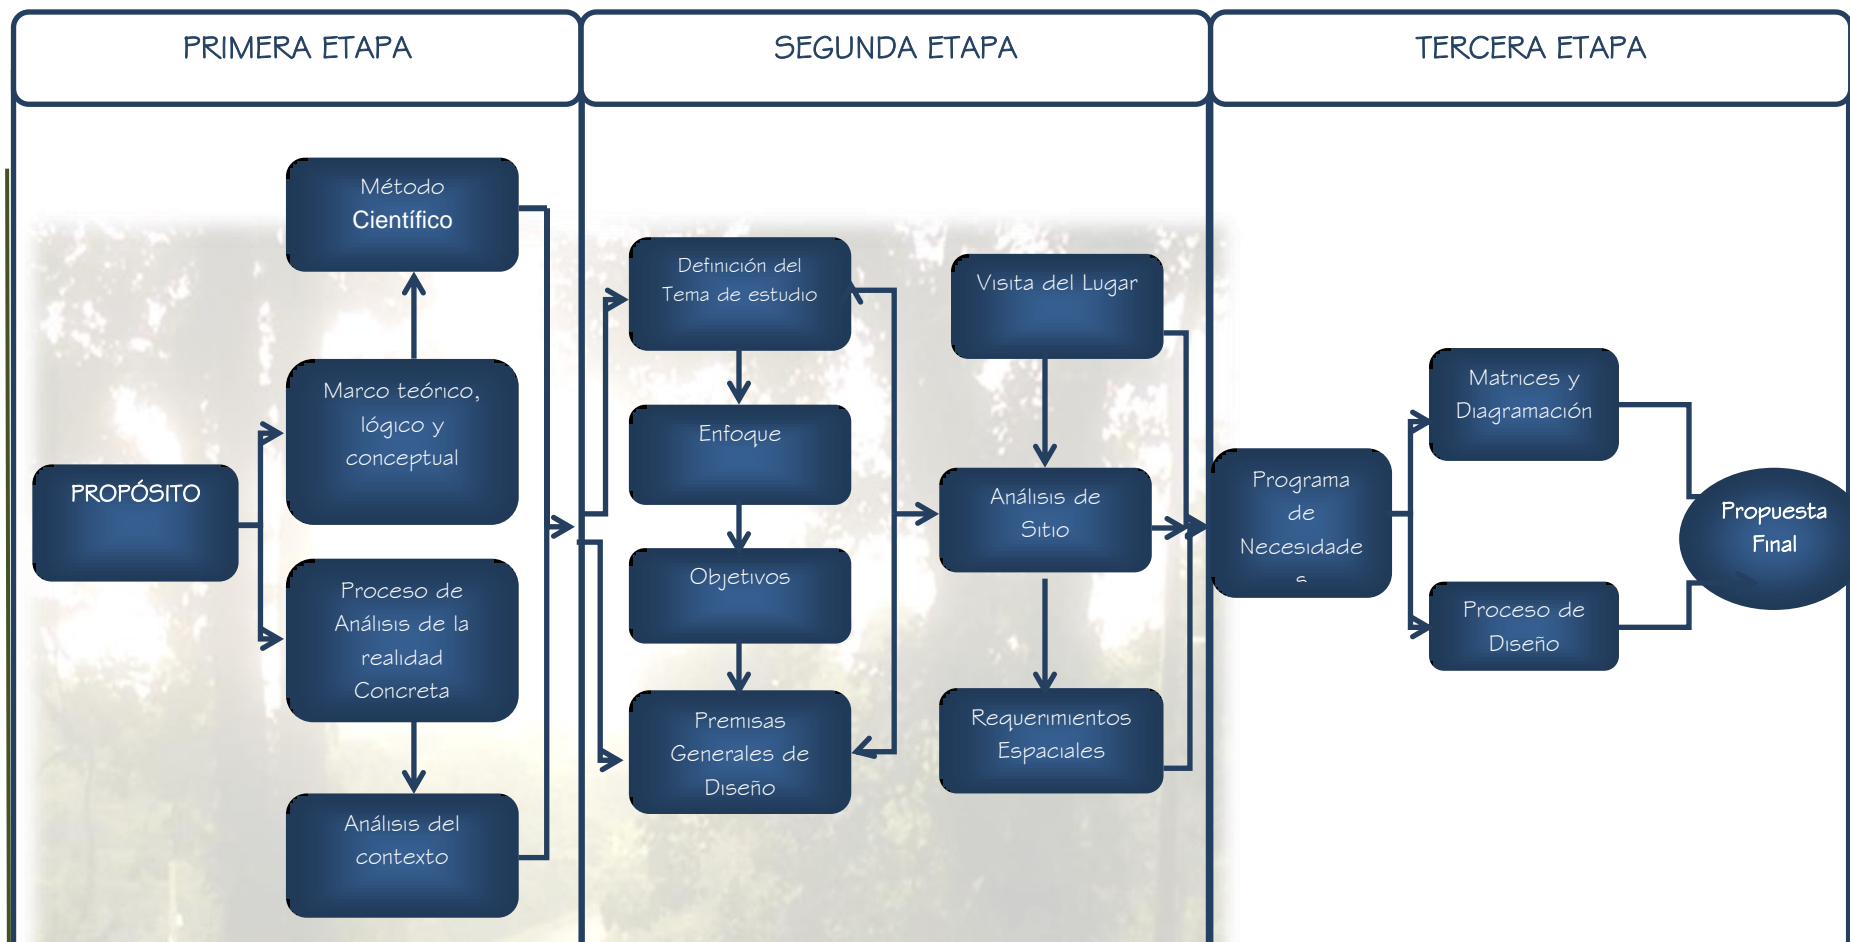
PRIMERA ETAPA

SEGUNDA ETAPA

TERCERA ETAPA

Método Científico

Marco teórico, lógico y conceptual

PROPÓSITO

Proceso de Análisis de la realidad Concreta

Análisis del contexto

Definición del Tema de estudio

Enfoque

Objetivos

Premisas Generales de Diseño

Visita del Lugar

Análisis de Sitio

Requerimientos Espaciales

Programa de Necesidades

Matrices y Diagramación

Proceso de Diseño

Propuesta Final